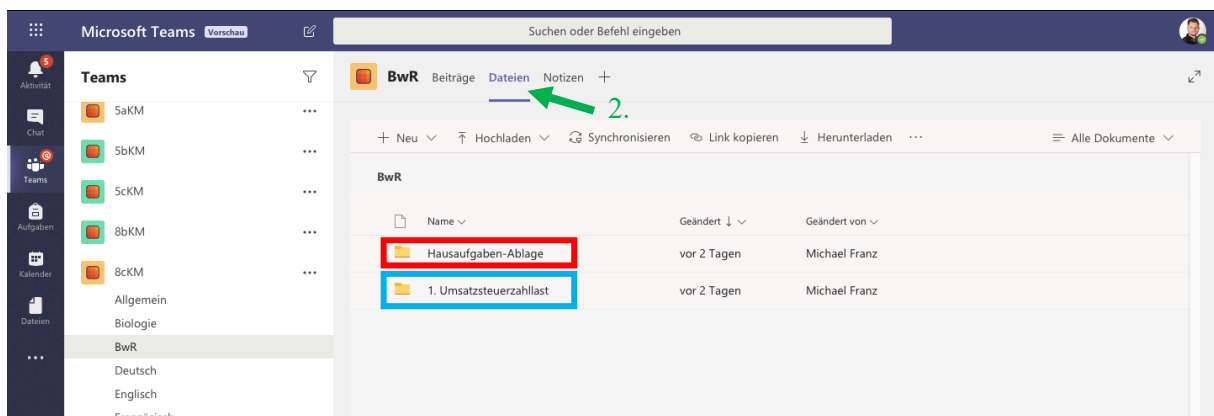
Microsoft Teams Vorschau

Suchen oder Befehl eingeben

5
Aktivität

Chat

@
Teams

Aufgaben

Kalender

Dateien

...

Teams

5aKM ...

5bKM ...

5cKM ...

8bKM ...

8cKM ...

Allgemein
Biologie
BwR
Deutsch
Englisch
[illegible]

BwR Beiträge Dateien Notizen +

2.

+ Neu ∨ Hochladen ∨ Synchronisieren Link kopieren Herunterladen ···

Alle Dokumente ∨

BwR

| Name ∨ | Geändert ↓ ∨ | Geändert von ∨ |
|---|---|---|
| Hausaufgaben-Ablage | vor 2 Tagen | Michael Franz |
| 1. Umsatzsteuerzahllast | vor 2 Tagen | Michael Franz |